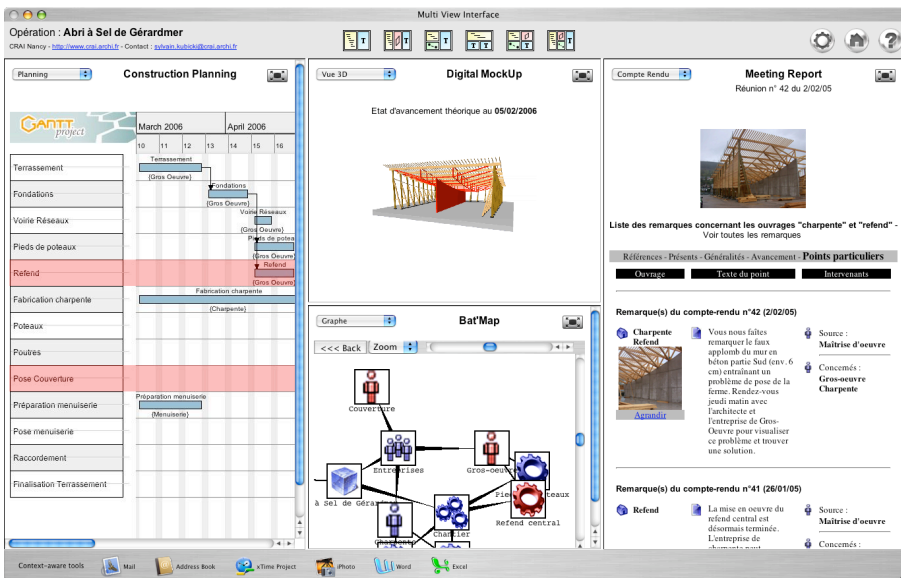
Multi View Interface

Opération : Abri à Sel de Gérardmer
CRAI Nancy - http://www.crai.archi.fr - Contact : sylvain.kubicki@crai.archi.fr

Planning
Construction Planning

GANTT project

March 2006 | April 2006
10 11 12 13 14 15 16

Terrassement
Fondations
Voirie Réseaux
Pieds de poteaux
Refend
Fabrication charpente
Poteaux
Poutres
Pose Couverture
Préparation menuiserie
Pose menuiserie
Raccordement
Finalisation Terrassement

Terrassement
(Gros Oeuvre)
Fondations
(Gros Oeuvre)
Voirie Réseaux
(Gros Oeuvre)
Pieds de pote
(Gros Oeuvre)
Refend
(Gros Oeuvre)
Fabrication charpente
(Charpente)
Préparation menuiserie
(Menuiserie)

Vue 3D
Digital MockUp
Etat d'avancement théorique au 05/02/2006

Graphe
Bat'Map
<<< Back
Zoom
Couverture
Entreprises
Gros-oeuvre
à Sel de Gérard
Pieds de poteaux
Refend central
Charpente
Chantier

Compte Rendu
Meeting Report
Réunion n° 42 du 2/02/05

Liste des remarques concernant les ouvrages "charpente" et "refend" - Voir toutes les remarques

Références - Présents - Généralités - Avancement - Points particuliers

Ouvrage | Texte du point | Intervenants

Remarque(s) du compte-rendu n°42 (2/02/05)

Charpente
Refend
Agrandir

Vous nous faites remarquer le faux applomb du mur en béton partie Sud (env. 6 cm) entraînant un problème de pose de la ferme. Rendez-vous jeudi matin avec l'architecte et l'entreprise de Gros-Oeuvre pour visualiser ce problème et trouver une solution.

Source :
Maîtrise d'oeuvre
Concernés :
Gros-oeuvre
Charpente

Remarque(s) du compte-rendu n°41 (26/01/05)

Refend
La mise en oeuvre du refend central est désormais terminée. L'entreprise de charpente peut

Source :
Maîtrise d'oeuvre
Concernés :

Context-aware tools
Mail
Address Book
xTime Project
iPhoto
Word
Excel